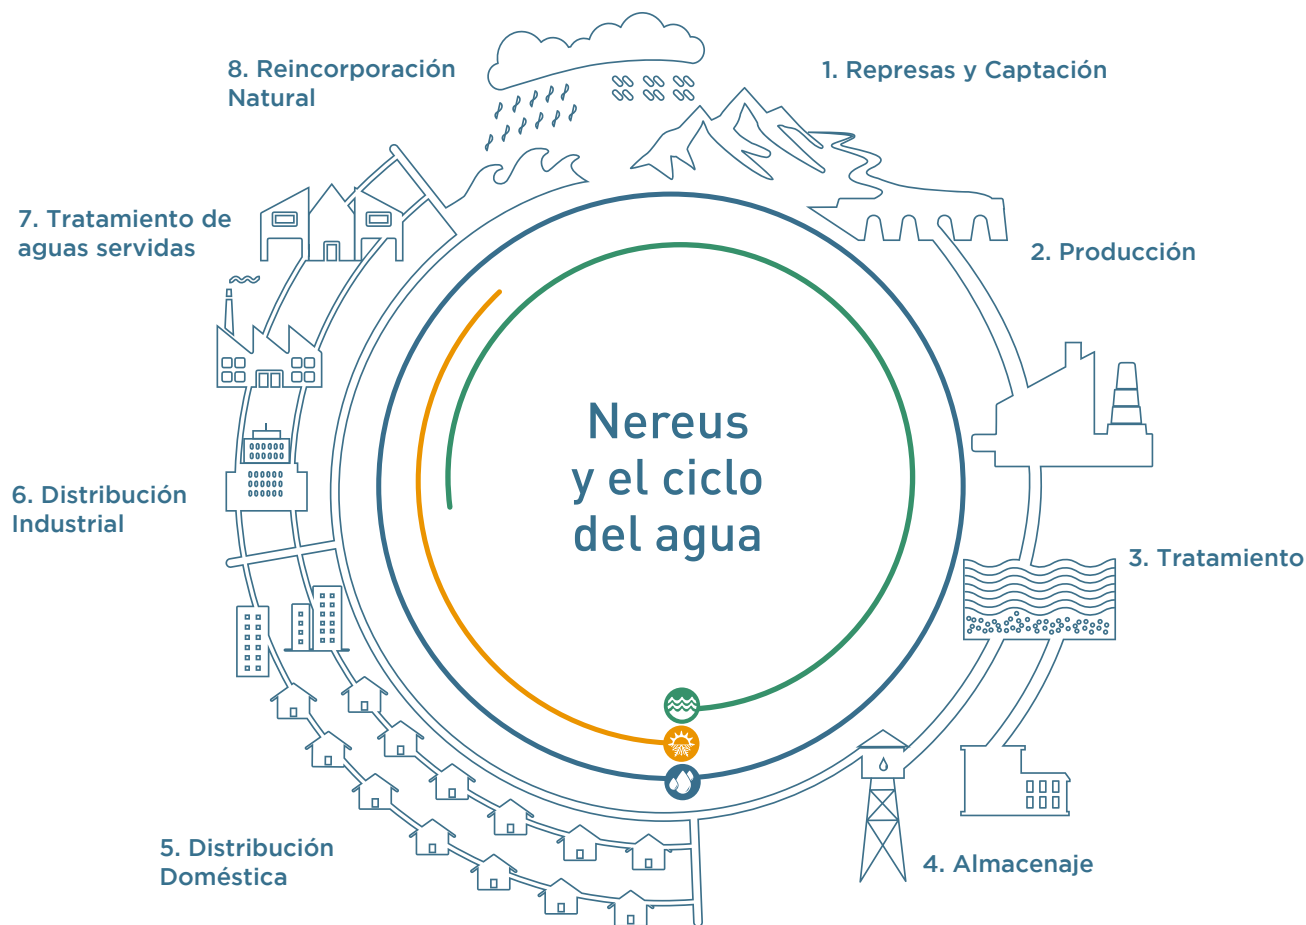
8. Reincorporación Natural

1. Represas y Captación

7. Tratamiento de aguas servidas

2. Producción

Nereus y el ciclo del agua

6. Distribución Industrial

3. Tratamiento

5. Distribución Doméstica

4. Almacenaje